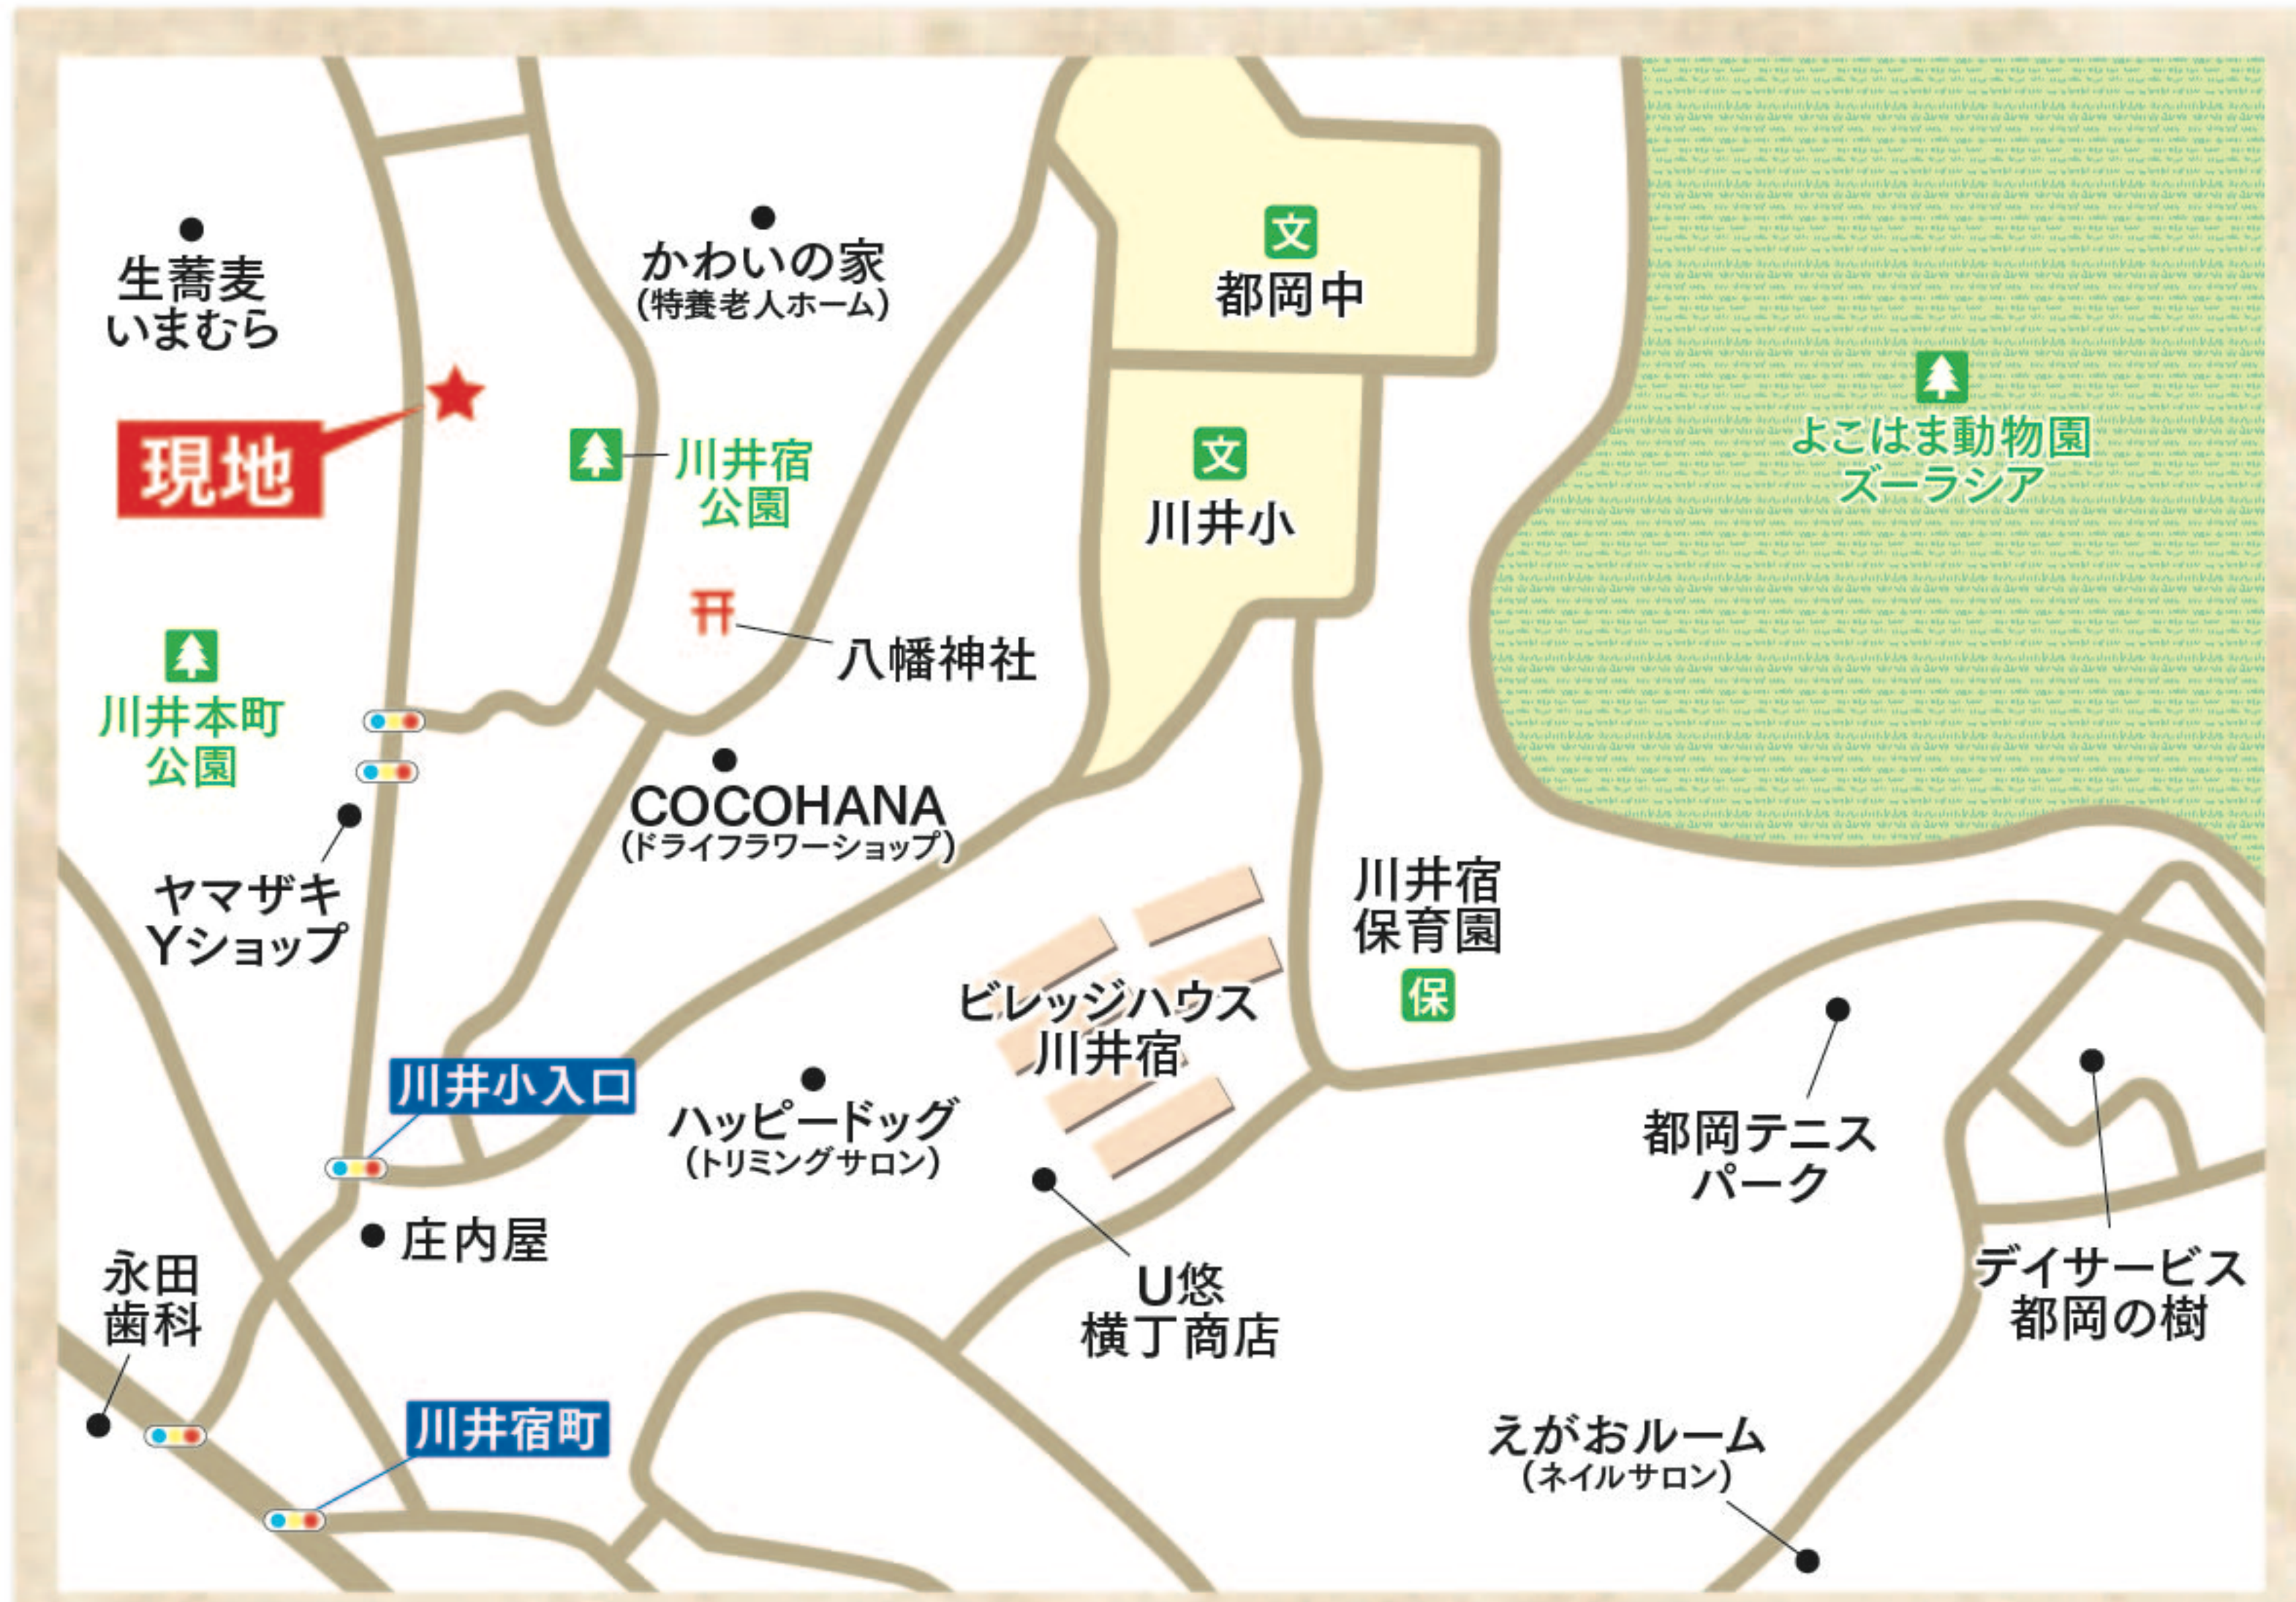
生蕎麦
いまむら

現地

かわいの家
(特養老人ホーム)

川井宿
公園

八幡神社

文
都岡中

文
川井小

よこはま動物園
ズーラシア

川井本町
公園

COCOHANA
(ドライフラワーショップ)

ヤマザキ
Yショップ

川井宿
保育園
保

ビレッジハウス
川井宿

川井小入口

ハッピードッグ
(トリミングサロン)

都岡テニス
パーク

庄内屋

U悠
横丁商店

デイサービス
都岡の樹

永田
歯科

川井宿町

えがおルーム
(ネイルサロン)